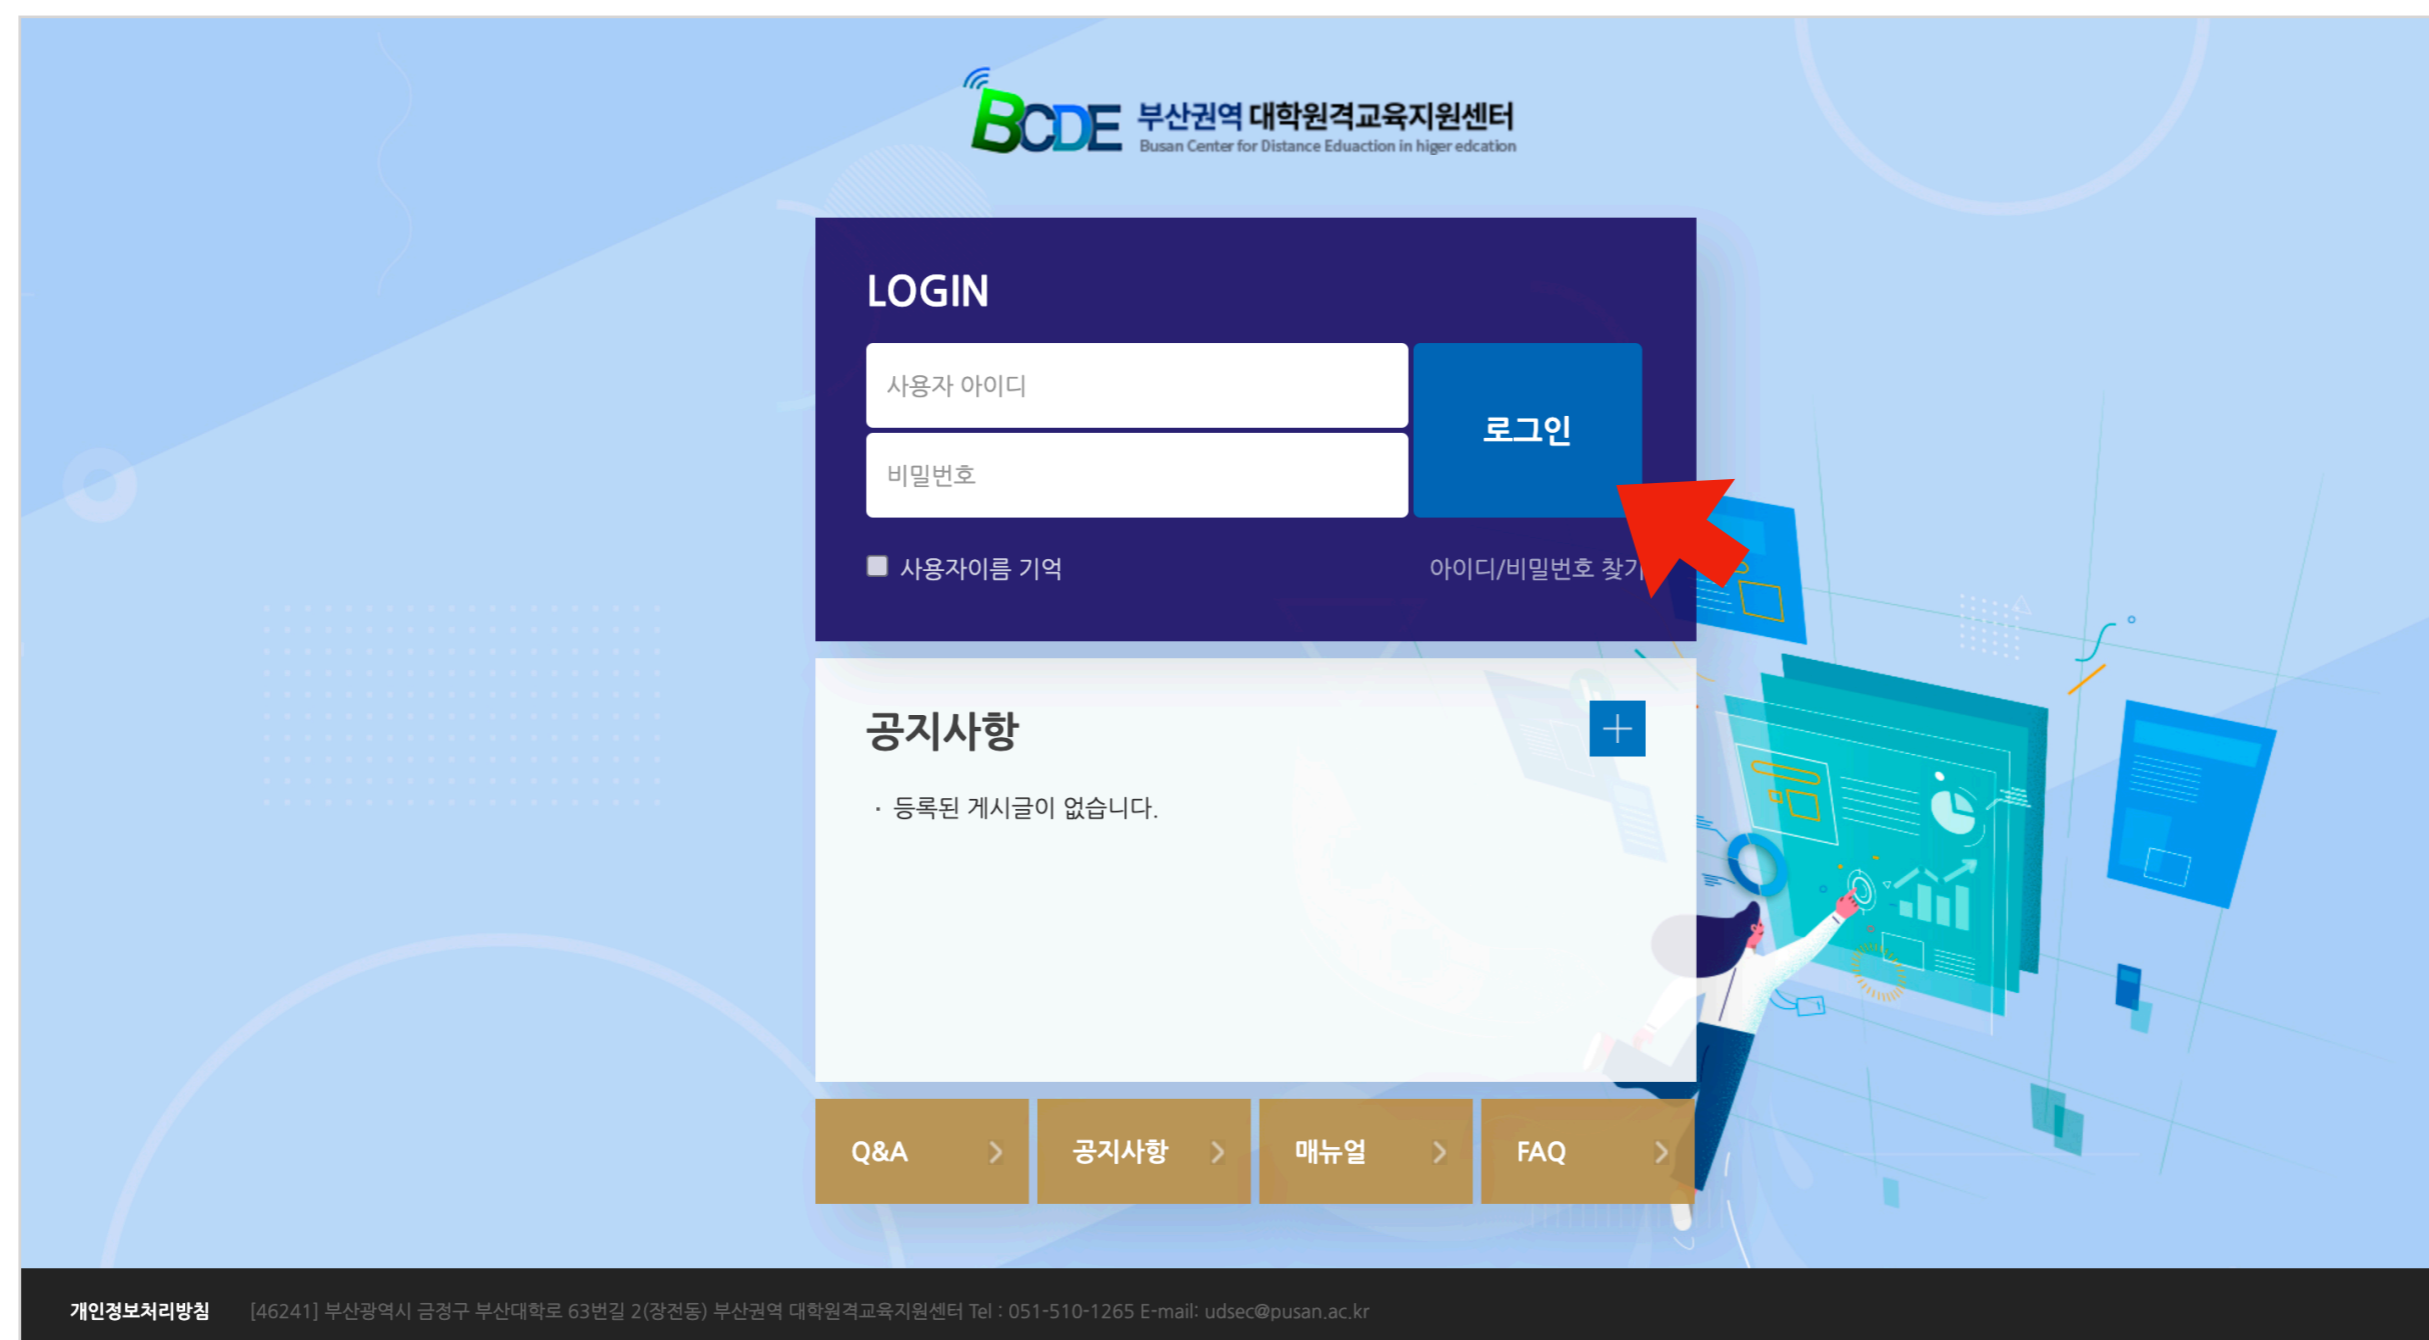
BCDE 부산권역 대학원격교육지원센터
Busan Center for Distance Eduaction in higer edcation

LOGIN

사용자 아이디

비밀번호

로그인

사용자이름 기억

아이디/비밀번호 찾기

공지사항

+

· 등록된 게시글이 없습니다.

Q&A

공지사항

매뉴얼

FAQ

개인정보처리방침 [46241] 부산광역시 금정구 부산대학로 63번길 2(장전동) 부산권역 대학원격교육지원센터 Tel : 051-510-1265 E-mail: udsec@pusan.ac.kr